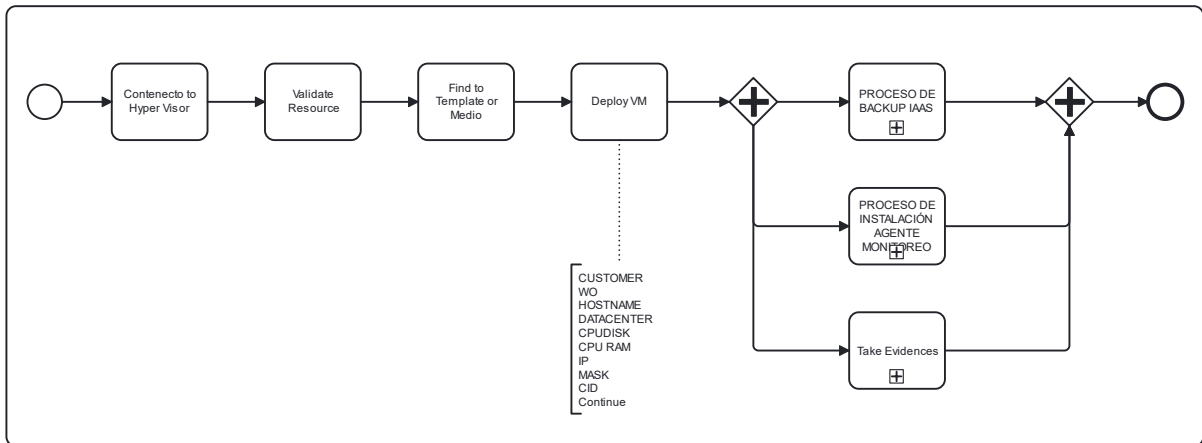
Contenecto to Hyper Visor

Validate Resource

Find to Template or Medio

Deploy VM

PROCESO DE BACKUP IAAS

PROCESO DE INSTALACIÓN AGENTE MONITOREO

Take Evidences

CUSTOMER
WO
HOSTNAME
DATACENTER
CPUDISK
CPU RAM
IP
MASK
CID
Continue